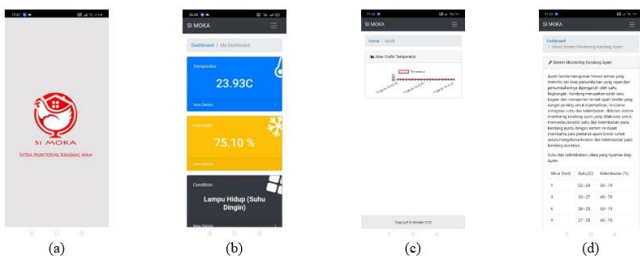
SI MOKA
SISTEM MONITORING KANDANG AYAM

(a)

SI MOKA
Dashboard / My Dashboard
Temperatur
23.93C
View Details
Humidity
75.10 %
View Details
Condition
Lampu Hidup (Suhu Dingin)
View Details

(b)

SI MOKA
Home / Graph
Area Grafik Temperatur
Temperatur
Copyright © SI MOKA 2019

(c)

SI MOKA
Dashboard
About Sistem Monitoring Kandang Ayam
Sistem Monitoring Kandang Ayam
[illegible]
Suhu dan kelembaban ideal yang nyaman bagi ayam

| Minu (hari) | Suhu (C) | Kelembaban (%) |
|---|---|---|
| 1 | 32 - 34 | 60 - 70 |
| 2 | 30 - 32 | 60 - 70 |
| 3 | 28 - 29 | 60 - 70 |
| 4 | 27 - 28 | 60 - 70 |

(d)